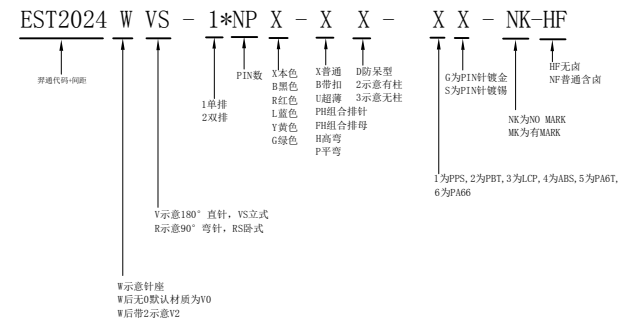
EST2024 W VS - 1*NP X - X X - X X - NK-HF

昇通代码+间距

PIN数

1单排
2双排

X本色
B黑色
R红色
L蓝色
Y黄色
G绿色

X普通
B带扣
U超薄
PH组合排针
FH组合排母
H高弯
P平弯

D防呆型
2示意有柱
3示意无柱

G为PIN针镀金
S为PIN针镀锡

HF无卤
NF普通含卤

NK为NO MARK
MK为有MARK

1为PPS，2为PBT，3为LCP，4为ABS，5为PA6T，6为PA66

V示意180° 直针，VS立式
R示意90° 弯针，RS卧式

W示意针座
W后无0默认材质为V0
W后带2示意V2